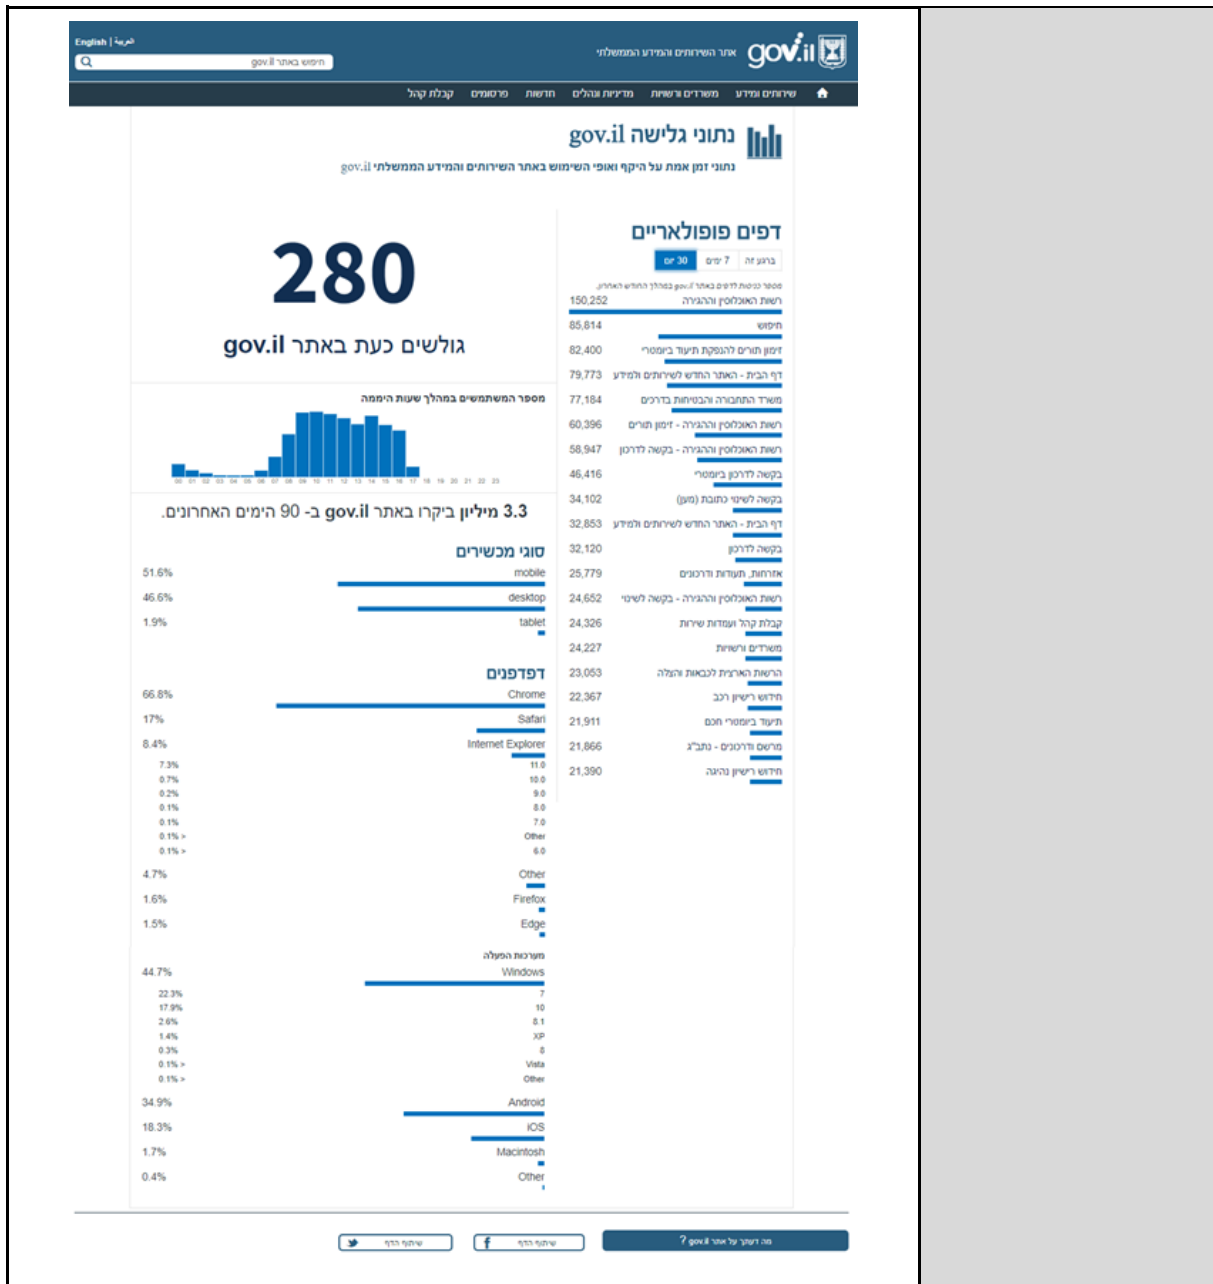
English | العربية
חיפוש באתר gov.il
gov.il אתר השירותים והמידע הממשלתי

שירותים ומידע | משרדים ורשויות | מדיניות ונהלים | חדשות | פרסומים | קבלת קהל

נתוני גלישה gov.il
נתוני זמן אמת על היקף ואופי השימוש באתר השירותים והמידע הממשלתי gov.il

280
גולשים כעת באתר gov.il

מספר המשתמשים במהלך שעות היממה
00 01 02 03 04 05 06 07 08 09 10 11 12 13 14 15 16 17 18 19 20 21 22 23

3.3 מיליון ביקרו באתר gov.il ב- 90 הימים האחרונים.

סוגי מכשירים
| 51.6% | mobile |
|---|---|
| 46.6% | desktop |
| 1.9% | tablet |

דפדפנים
| 66.8% | Chrome |
|---|---|
| 17% | Safari |
| 8.4% | Internet Explorer |
| 7.3% | 11.0 |
| 0.7% | 10.0 |
| 0.2% | 9.0 |
| 0.1% | 8.0 |
| 0.1% | 7.0 |
| 0.1% > | Other |
| 0.1% > | 6.0 |
| 4.7% | Other |
| 1.6% | Firefox |
| 1.5% | Edge |

מערכות הפעלה
| 44.7% | Windows |
|---|---|
| 22.3% | 7 |
| 17.9% | 10 |
| 2.6% | 8.1 |
| 1.4% | XP |
| 0.3% | 8 |
| 0.1% > | Vista |
| 0.1% > | Other |
| 34.9% | Android |
| 18.3% | iOS |
| 1.7% | Macintosh |
| 0.4% | Other |

דפים פופולאריים
ברגע זה | 7 ימים | 30 יום
מספר כניסות לדפים באתר gov.il במהלך החודש האחרון.
| 150,252 | רשות האוכלוסין וההגירה |
|---|---|
| 85,814 | חיפוש |
| 82,400 | זימון תורים להנפקת תיעוד ביומטרי |
| 79,773 | דף הבית - האתר החדש לשירותים ולמידע |
| 77,184 | משרד התחבורה והבטיחות בדרכים |
| 60,396 | רשות האוכלוסין וההגירה - זימון תורים |
| 58,947 | רשות האוכלוסין וההגירה - בקשה לדרכון |
| 46,416 | בקשה לדרכון ביומטרי |
| 34,102 | בקשה לשינוי כתובת (מען) |
| 32,853 | דף הבית - האתר החדש לשירותים ולמידע |
| 32,120 | בקשה לדרכון |
| 25,779 | אזרחות, תעודות ודרכונים |
| 24,652 | רשות האוכלוסין וההגירה - בקשה לשינוי |
| 24,326 | קבלת קהל ועמדות שירות |
| 24,227 | משרדים ורשויות |
| 23,053 | הרשות הארצית לכבאות והצלה |
| 22,367 | חידוש רישיון רכב |
| 21,911 | תיעוד ביומטרי חכם |
| 21,866 | מרשם ודרכונים - נתב"ג |
| 21,390 | חידוש רישיון נהיגה |

שיתוף הדף | שיתוף הדף | מה דעתך על אתר gov.il ?